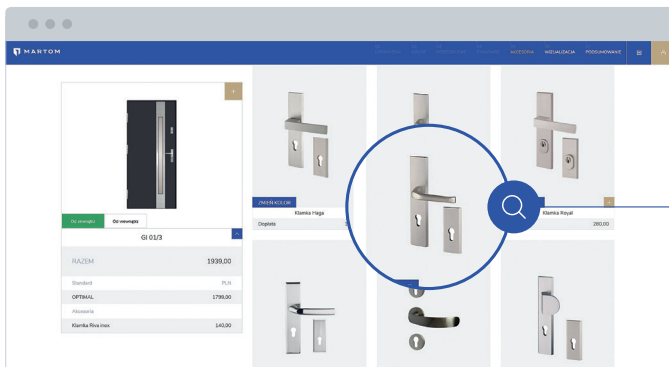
MARTOM

AKCESORIA WIZUALIZACJA PODSUMOWANIE

+

Od zewnątrz Od wewnątrz

GI 01/3

RAZEM 1939,00

Standard PLN

OPTIMAL 1799,00

Akcesoria

Klamka Riva inox 140,00

ZMIEŃ KOLOR

Klamka Haga

Dopłata

Klamka Royal

280,00